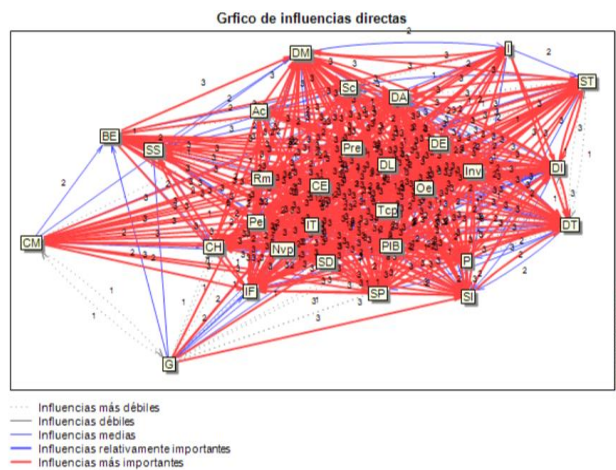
Grfico de influencias directas

DM
I
ST
Sc
DA
Ac
BE
SS
Pre
DE
DL
Rm
Inv
DI
CE
Oe
CM
Pe
IT
Tcp
DT
CH
Nvp
PIB
SD
P
IF
SP
SI
G

Influencias más débiles
Influencias débiles
Influencias medias
Influencias relativamente importantes
Influencias más importantes